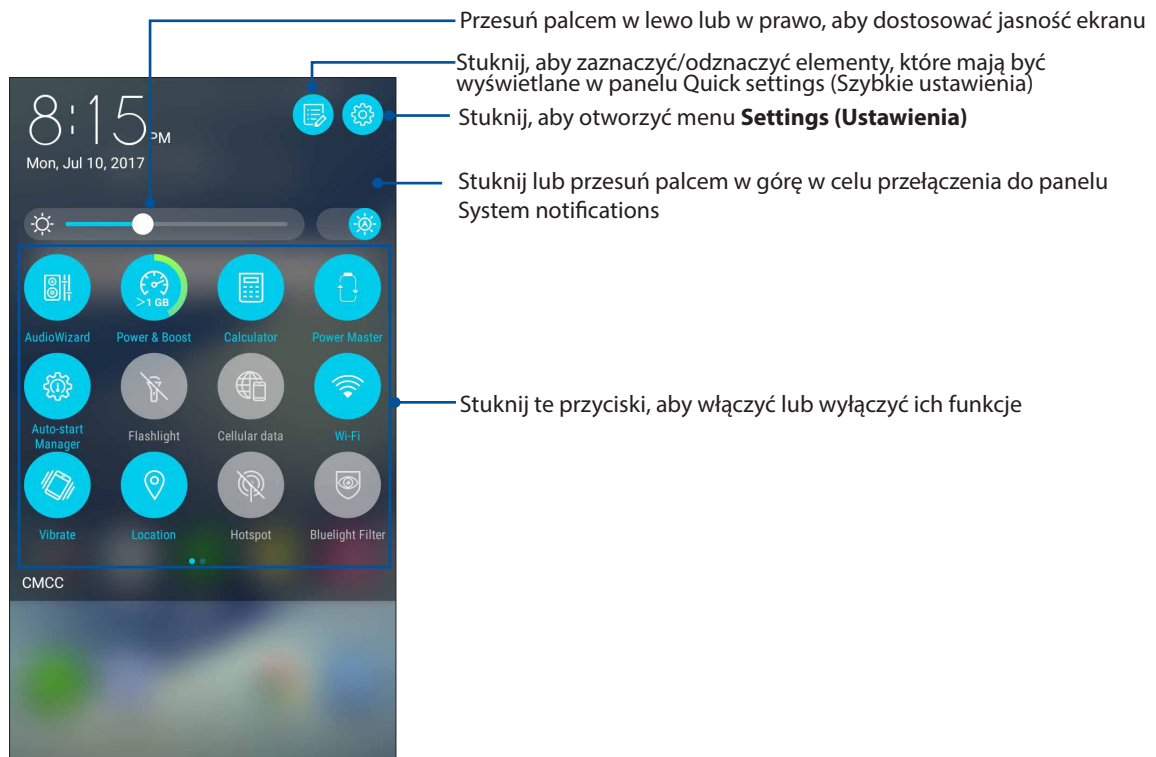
Przesuń palcem w lewo lub w prawo, aby dostosować jasność ekranu

Stuknij, aby zaznaczyć/odznaczyć elementy, które mają być wyświetlane w panelu Quick settings (Szybkie ustawienia)

Stuknij, aby otworzyć menu **Settings (Ustawienia)**

Stuknij lub przesuń palcem w górę w celu przełączenia do panelu System notifications

Stuknij te przyciski, aby włączyć lub wyłączyć ich funkcje

8:15 PM
Mon, Jul 10, 2017

>1 GB

AudioWizard
Power & Boost
Calculator
Power Master
Auto-start Manager
Flashlight
Cellular data
Wi-Fi
Vibrate
Location
Hotspot
Bluelight Filter

CMCC